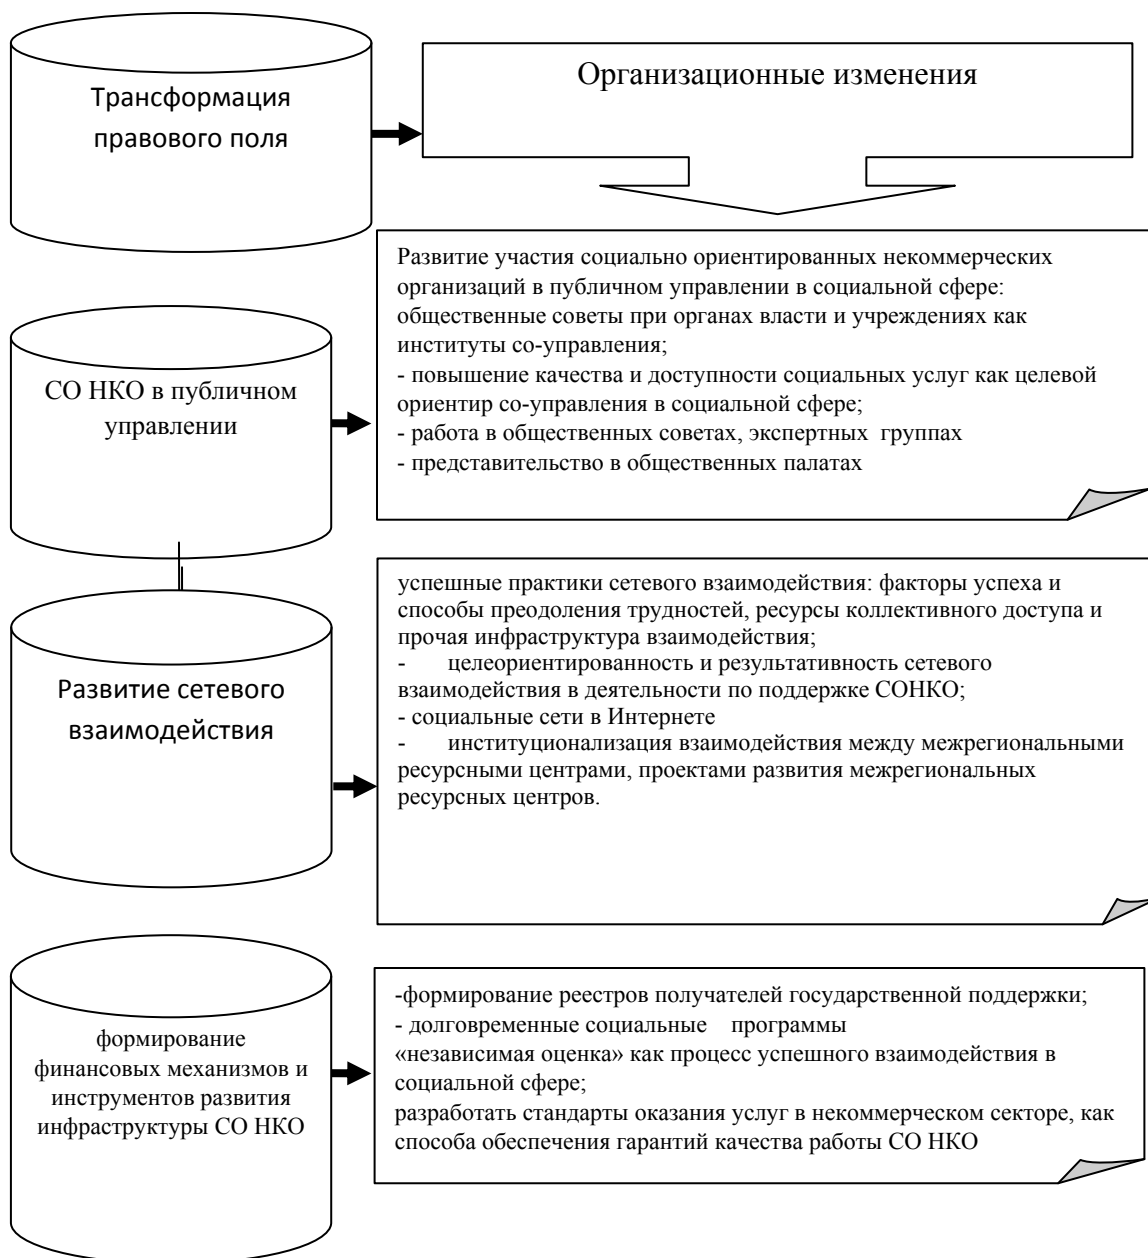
Трансформация правового поля

Организационные изменения

Развитие участия социально ориентированных некоммерческих организаций в публичном управлении в социальной сфере: общественные советы при органах власти и учреждениях как институты со-управления;
- повышение качества и доступности социальных услуг как целевой ориентир со-управления в социальной сфере;
- работа в общественных советах, экспертных группах
- представительство в общественных палатах

СО НКО в публичном управлении

успешные практики сетевого взаимодействия: факторы успеха и способы преодоления трудностей, ресурсы коллективного доступа и прочая инфраструктура взаимодействия;
- целеориентированность и результативность сетевого взаимодействия в деятельности по поддержке СОНКО;
- социальные сети в Интернете
- институционализация взаимодействия между межрегиональными ресурсными центрами, проектами развития межрегиональных ресурсных центров.

Развитие сетевого взаимодействия

формирование финансовых механизмов и инструментов развития инфраструктуры СО НКО

-формирование реестров получателей государственной поддержки;
- долговременные социальные программы
«независимая оценка» как процесс успешного взаимодействия в социальной сфере;
разработать стандарты оказания услуг в некоммерческом секторе, как способа обеспечения гарантий качества работы СО НКО